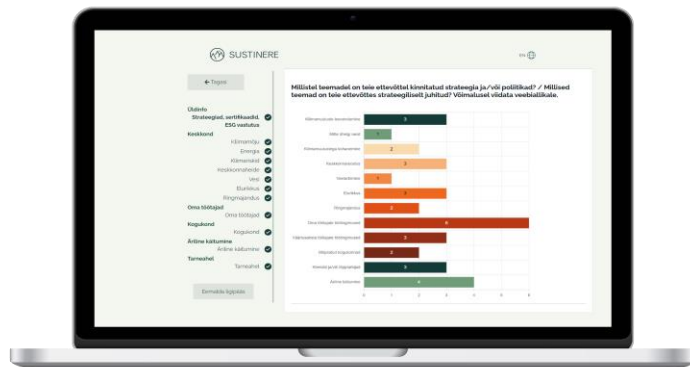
SUSTINERE

EN

← Tagasi

Üldinfo
Strateegiad, sertifikaadid, ESG vastutus
Keskkond
Hämmenju
Energia
Kliimamuut
Keskkonnaalade
Vesi
Elurikkus
Ringmajandus
Oma töötajad
Oma töötajad
Kogukond
Kogukond
Ärline käitumine
Ärline käitumine
Tarneahel
Tarneahel

Eemalda lõpplata

Millistel teemadel on teie ettevõttel kinnitatud strateegia ja/või poliitikad? / Millised teemad on teie ettevõttes strateegiliselt juhitud? Võimalusel viidata veebilalikale.

| Teema | Väärtus |
|---|---|
| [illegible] | 3 |
| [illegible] | 1 |
| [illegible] | 2 |
| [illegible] | 3 |
| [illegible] | 1 |
| Elurikkus | 3 |
| Ringmajandus | 2 |
| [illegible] | 6 |
| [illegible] | 3 |
| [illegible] | 2 |
| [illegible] | 3 |
| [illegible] | 4 |

0 1 2 3 4 5 6